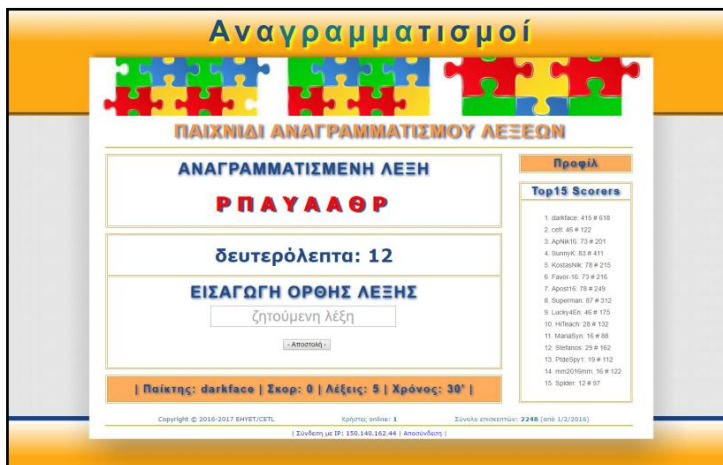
Αναγραμματισμοί

ΠΑΙΧΝΙΔΙ ΑΝΑΓΡΑΜΜΑΤΙΣΜΟΥ ΛΕΞΕΩΝ

ΑΝΑΓΡΑΜΜΑΤΙΣΜΕΝΗ ΛΕΞΗ

ΡΠΑΥΑΑΘΡ

δευτερόλεπτα: 12

ΕΙΣΑΓΩΓΗ ΟΡΘΗΣ ΛΕΞΗΣ

ζητούμενη λέξη

- Αποστολή -

| Παίκτης: darkface | Σκορ: 0 | Λέξεις: 5 | Χρόνος: 30' |

Προφίλ

Top15 Scorers

1. darkface: 415 # 618
2. cett: 45 # 122
3. ApNik16: 73 # 201
4. SunnyK: 83 # 411
5. KostasNik: 78 # 215
6. Favor-16: 73 # 216
7. Apost16: 78 # 249
8. Superman: 87 # 312
9. Lucky4Eh: 46 # 175
10. HiTeach: 28 # 132
11. MariaSyn: 16 # 88
12. Stefanos: 29 # 162
13. PtdeSpy1: 19 # 112
14. mm2016mm: 16 # 122
15. Spider: 12 # 97

Copyright © 2016-2017 ΕΗΥΕΤ/CETL Χρήστες online: 1 Σύνολο επισκεπτών: 2248 (από 1/2/2016)

| Σύνδεση με IP: 150.140.162.44 | Αποσύνδεση |